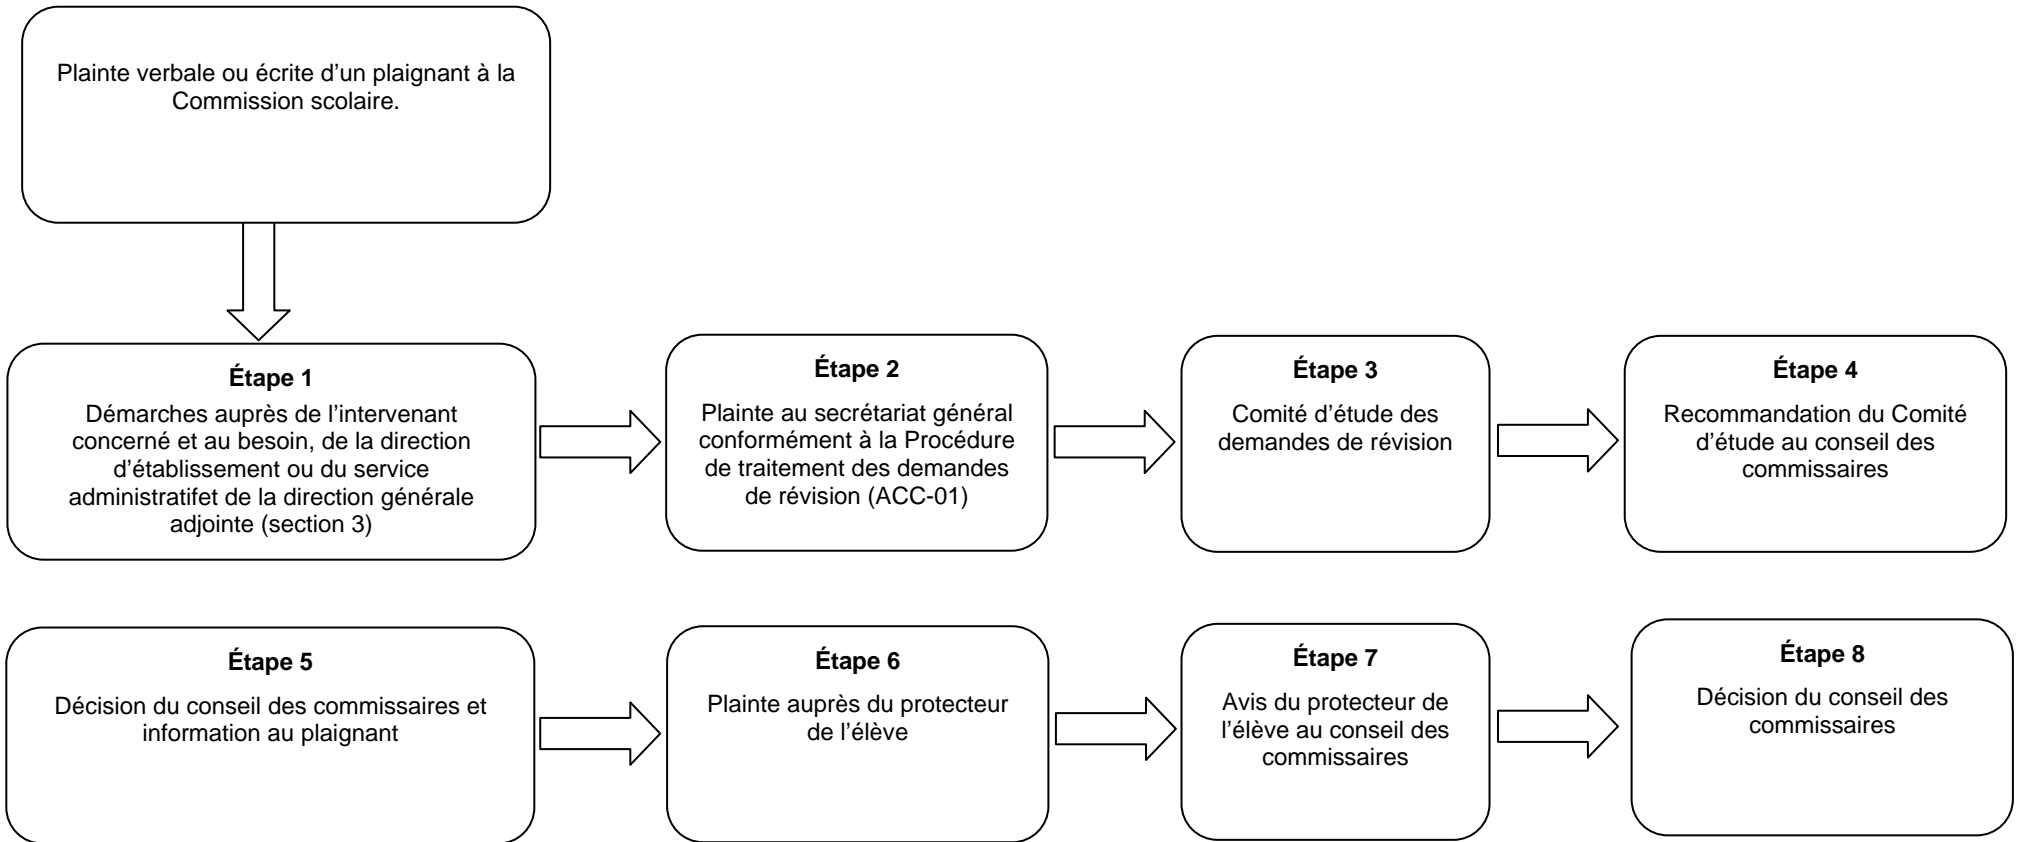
Plainte verbale ou écrite d’un plaignant à la Commission scolaire.

Étape 1
Démarches auprès de l’intervenant concerné et au besoin, de la direction d’établissement ou du service administratifet de la direction générale adjointe (section 3)

Étape 2
Plainte au secrétariat général conformément à la Procédure de traitement des demandes de révision (ACC-01)

Étape 3
Comité d’étude des demandes de révision

Étape 4
Recommandation du Comité d’étude au conseil des commissaires

Étape 5
Décision du conseil des commissaires et information au plaignant

Étape 6
Plainte auprès du protecteur de l’élève

Étape 7
Avis du protecteur de l’élève au conseil des commissaires

Étape 8
Décision du conseil des commissaires